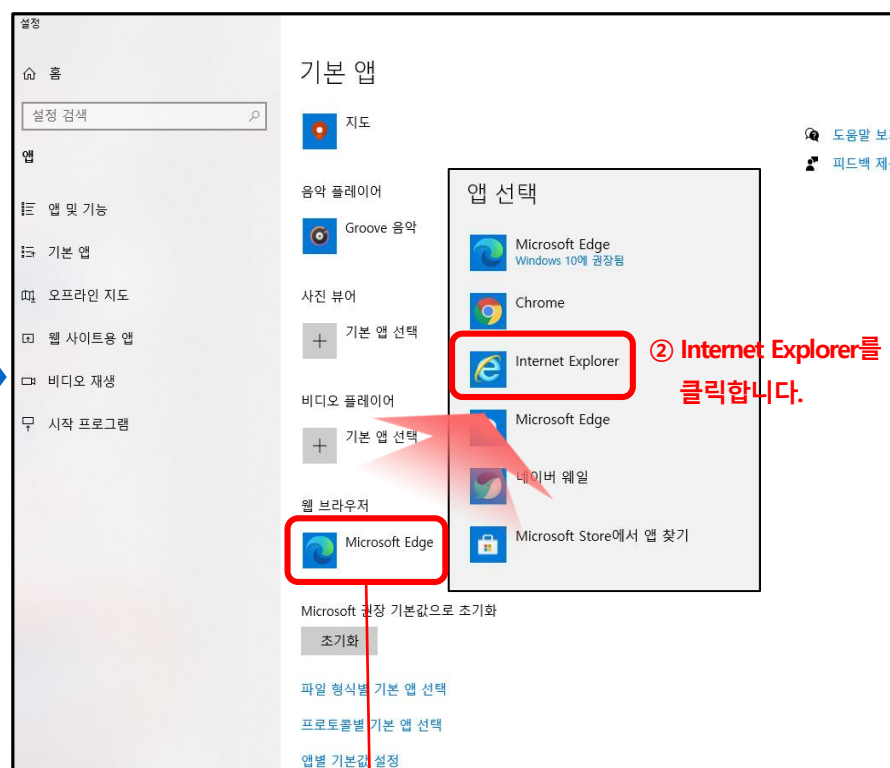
설정

홈

설정 검색

앱

앱 및 기능

기본 앱

오프라인 지도

웹 사이트용 앱

비디오 재생

시작 프로그램

기본 앱

지도

음악 플레이어

Groove 음악

사진 뷰어

기본 앱 선택

비디오 플레이어

기본 앱 선택

웹 브라우저

Microsoft Edge

Microsoft 권장 기본값으로 초기화

초기화

파일 형식별 기본 앱 선택

프로토콜별 기본 앱 선택

앱별 기본값 설정

앱 선택

Microsoft Edge
Windows 10에 권장됨

Chrome

Internet Explorer

Microsoft Edge

네이버 웨일

Microsoft Store에서 앱 찾기

② Internet Explorer를 클릭합니다.

도움말 보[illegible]

피드백 제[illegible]